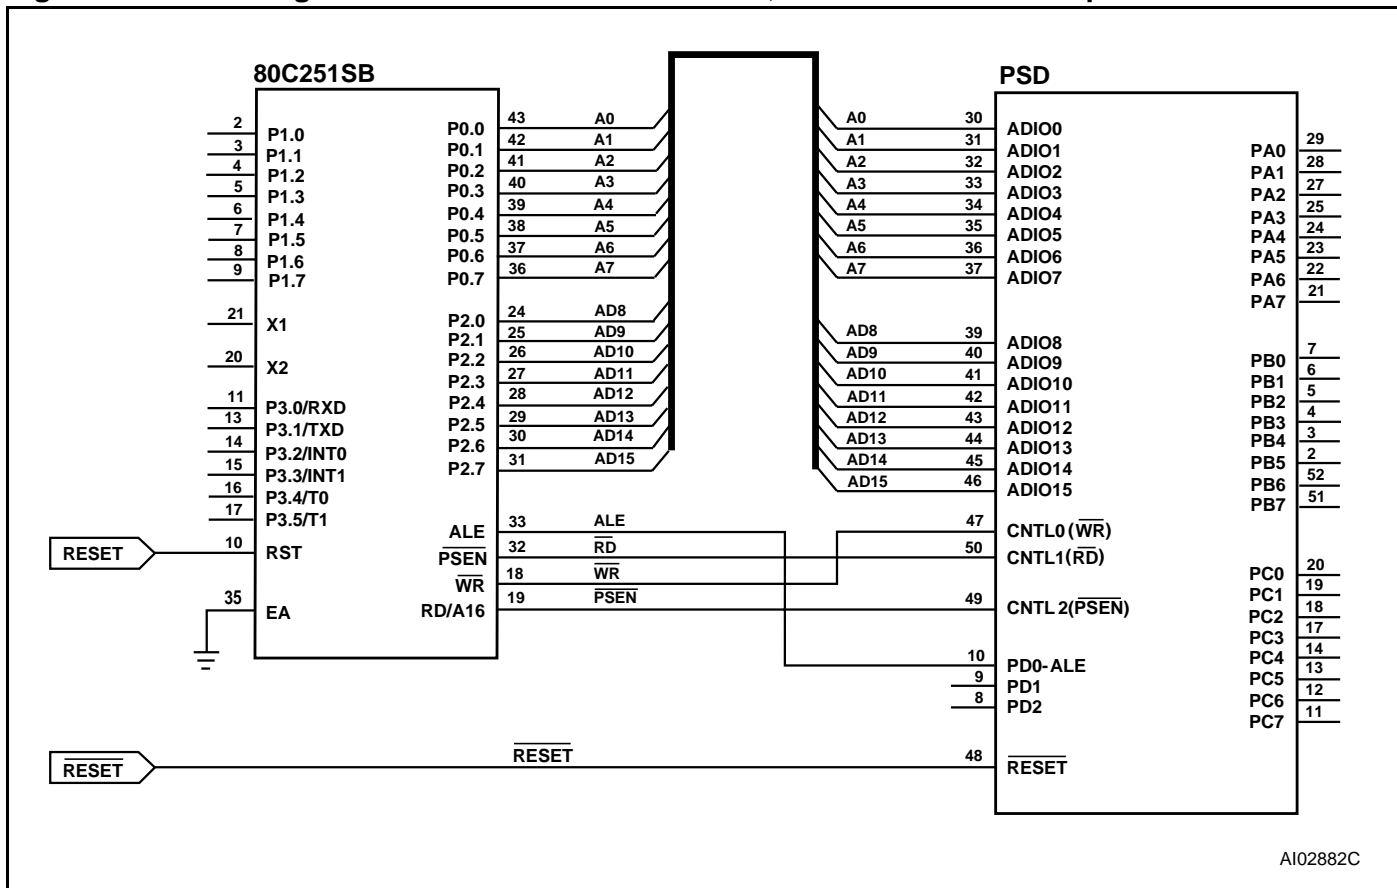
80C251SB

2 P1.0
3 P1.1
4 P1.2
5 P1.3
6 P1.4
7 P1.5
8 P1.6
9 P1.7
21 X1
20 X2
11 P3.0/RXD
13 P3.1/TXD
14 P3.2/INT0
15 P3.3/INT1
16 P3.4/T0
17 P3.5/T1
RESET 10 RST
35 EA

P0.0 43 A0
P0.1 42 A1
P0.2 41 A2
P0.3 40 A3
P0.4 39 A4
P0.5 38 A5
P0.6 37 A6
P0.7 36 A7
P2.0 24 AD8
P2.1 25 AD9
P2.2 26 AD10
P2.3 27 AD11
P2.4 28 AD12
P2.5 29 AD13
P2.6 30 AD14
P2.7 31 AD15
ALE 33 ALE
$\overline{PSEN}$ 32 $\overline{RD}$
$\overline{WR}$ 18 $\overline{WR}$
RD/A16 19 $\overline{PSEN}$

PSD

A0 30 ADIO0
A1 31 ADIO1
A2 32 ADIO2
A3 33 ADIO3
A4 34 ADIO4
A5 35 ADIO5
A6 36 ADIO6
A7 37 ADIO7
AD8 39 ADIO8
AD9 40 ADIO9
AD10 41 ADIO10
AD11 42 ADIO11
AD12 43 ADIO12
AD13 44 ADIO13
AD14 45 ADIO14
AD15 46 ADIO15
47 CNTL0($\overline{WR}$)
50 CNTL1($\overline{RD}$)
49 CNTL 2($\overline{PSEN}$)
10 PD0-ALE
9 PD1
8 PD2
48 $\overline{RESET}$

PA0 29
PA1 28
PA2 27
PA3 25
PA4 24
PA5 23
PA6 22
PA7 21
PB0 7
PB1 6
PB2 5
PB3 4
PB4 3
PB5 2
PB6 52
PB7 51
PC0 20
PC1 19
PC2 18
PC3 17
PC4 14
PC5 13
PC6 12
PC7 11

$\overline{RESET}$ $\overline{RESET}$

AI02882C